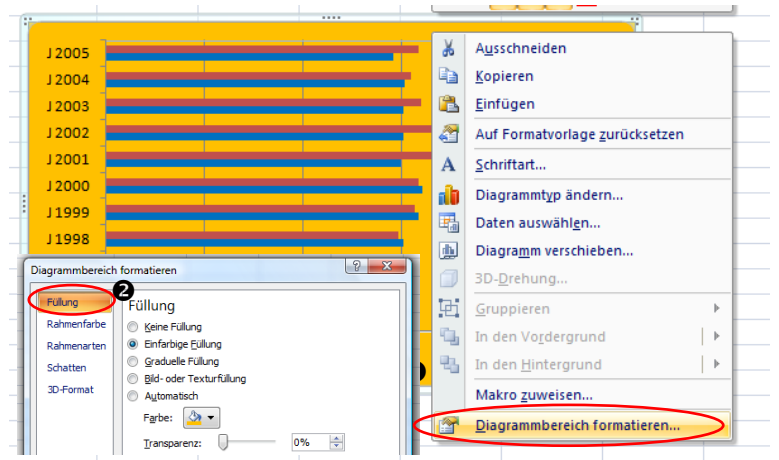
J 2005
J 2004
J 2003
J 2002
J 2001
J 2000
J 1999
J 1998

Ausschneiden
Kopieren
Einfügen
Auf Formatvorlage zurücksetzen
Schriftart...
Diagrammtyp ändern...
Daten auswählen...
Diagramm verschieben...
3D-Drehung...
Gruppieren
In den Vordergrund
In den Hintergrund
Makro zuweisen...
Diagrammbereich formatieren...

Diagrammbereich formatieren
?
2
Füllung
Rahmenfarbe
Rahmenarten
Schatten
3D-Format
Füllung
Keine Füllung
Einfarbige Füllung
Graduelle Füllung
Bild- oder Texturfüllung
Automatisch
Farbe:
Transparenz:
0%